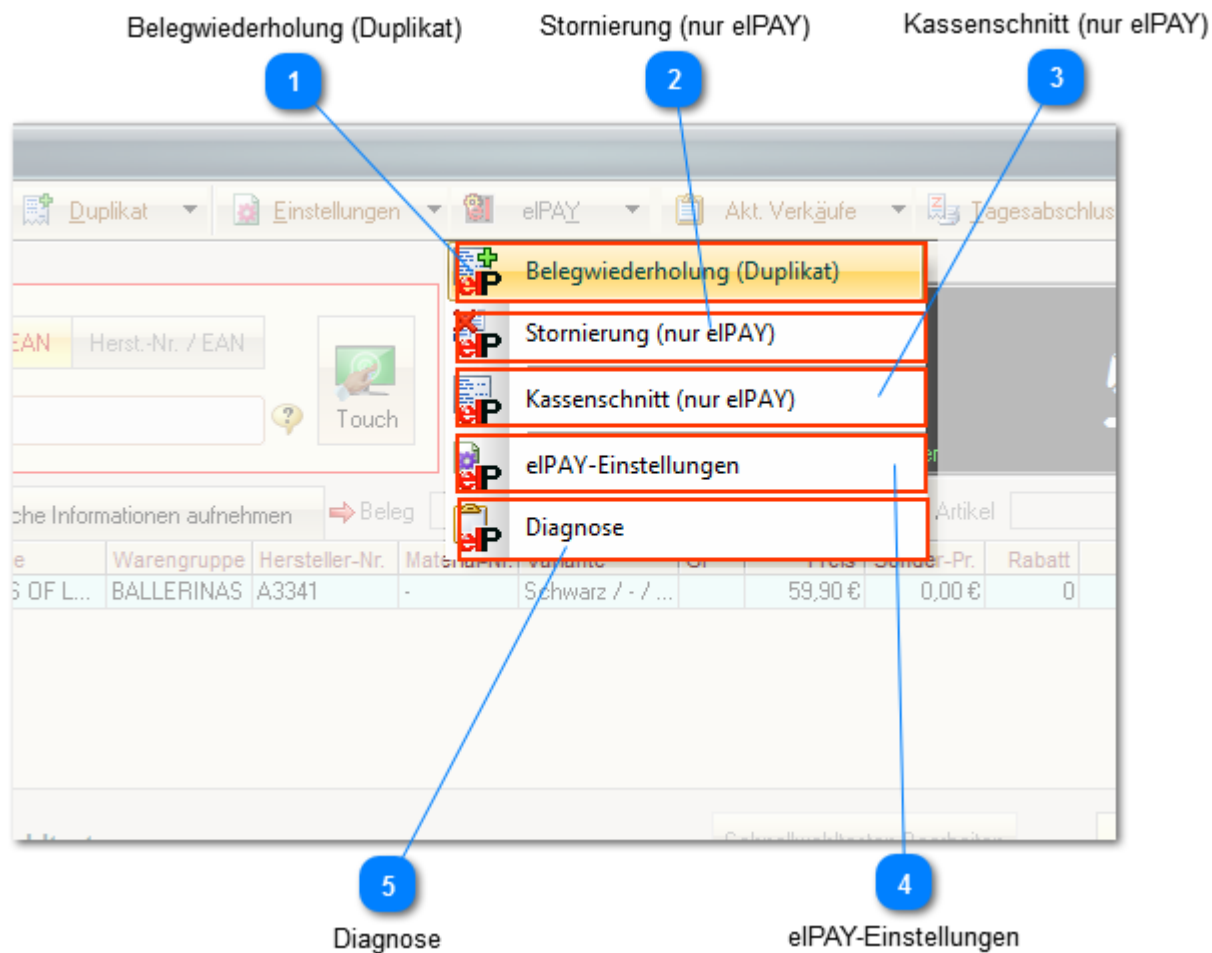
Belegwiederholung (Duplikat)
Stornierung (nur elPAY)
Kassenschnitt (nur elPAY)

1
2
3

Duplikat
Einstellungen
elPAY
Akt. Verkäufe
Tagesabschlus

Belegwiederholung (Duplikat)
Stornierung (nur elPAY)
Kassenschnitt (nur elPAY)
elPAY-Einstellungen
Diagnose

EAN
Herst.-Nr. / EAN
Touch
che Informationen aufnehmen
Beleg
Artikel

| e | Warengruppe | Hersteller-Nr. | Material-Nr. | Variante | Gr | Preis | Sonder-Pr. | Rabatt |
|---|---|---|---|---|---|---|---|---|
| S OF L... | BALLERINAS | A3341 | - | Schwarz / - / ... | | 59,90 € | 0,00 € | 0 |

5
4
Diagnose
elPAY-Einstellungen